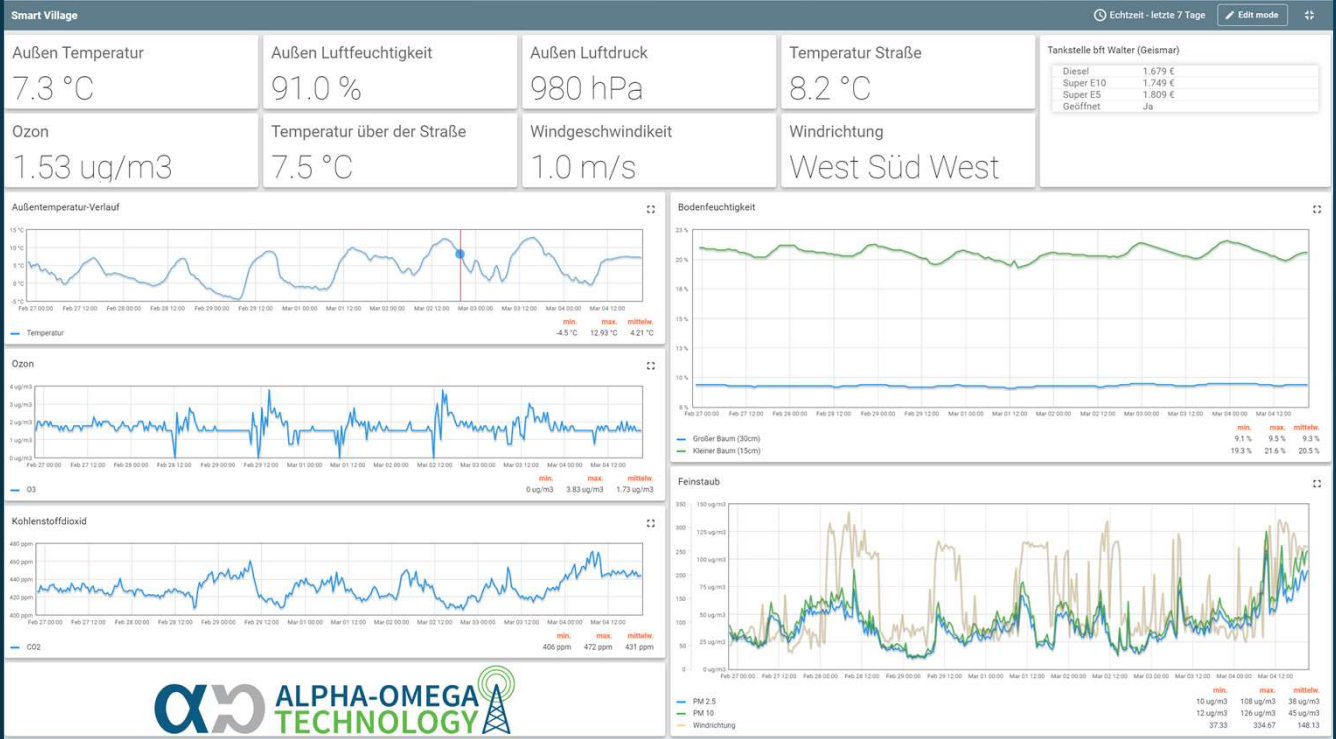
Smart Village

Echtzeit - letzte 7 Tage

Edit mode

Außen Temperatur
7.3 °C

Außen Luftfeuchtigkeit
91.0 %

Außen Luftdruck
980 hPa

Temperatur Straße
8.2 °C

Tankstelle bft Walter (Geismar)

| | |
|---|---|
| Diesel | 1.679 € |
| Super E10 | 1.749 € |
| Super E5 | 1.809 € |
| Geöffnet | Ja |

Ozon
1.53 ug/m3

Temperatur über der Straße
7.5 °C

Windgeschwindikeit
1.0 m/s

Windrichtung
West Süd West

Außentemperatur-Verlauf

15 °C
10 °C
5 °C
0 °C
-5 °C

Feb 27 00:00 Feb 27 12:00 Feb 28 00:00 Feb 28 12:00 Feb 29 00:00 Feb 29 12:00 Mar 01 00:00 Mar 01 12:00 Mar 02 00:00 Mar 02 12:00 Mar 03 00:00 Mar 03 12:00 Mar 04 00:00 Mar 04 12:00

| | min. | max. | mittelw. |
|---|---|---|---|
| Temperatur | -4.5 °C | 12.93 °C | 4.21 °C |

Bodenfeuchtigkeit

23 %
20 %
18 %
15 %
13 %
10 %
8 %

Feb 27 00:00 Feb 27 12:00 Feb 28 00:00 Feb 28 12:00 Feb 29 00:00 Feb 29 12:00 Mar 01 00:00 Mar 01 12:00 Mar 02 00:00 Mar 02 12:00 Mar 03 00:00 Mar 03 12:00 Mar 04 00:00 Mar 04 12:00

| | min. | max. | mittelw. |
|---|---|---|---|
| Großer Baum (30cm) | 9.1 % | 9.5 % | 9.3 % |
| Kleiner Baum (15cm) | 19.3 % | 21.6 % | 20.5 % |

Ozon

4 ug/m3
3 ug/m3
2 ug/m3
1 ug/m3
0 ug/m3

Feb 27 00:00 Feb 27 12:00 Feb 28 00:00 Feb 28 12:00 Feb 29 00:00 Feb 29 12:00 Mar 01 00:00 Mar 01 12:00 Mar 02 00:00 Mar 02 12:00 Mar 03 00:00 Mar 03 12:00 Mar 04 00:00 Mar 04 12:00

| | min. | max. | mittelw. |
|---|---|---|---|
| O3 | 0 ug/m3 | 3.83 ug/m3 | 1.73 ug/m3 |

Feinstaub

350
300
250
200
150
100
50
0

150 ug/m3
125 ug/m3
100 ug/m3
75 ug/m3
50 ug/m3
25 ug/m3
0 ug/m3

Feb 27 00:00 Feb 27 12:00 Feb 28 00:00 Feb 28 12:00 Feb 29 00:00 Feb 29 12:00 Mar 01 00:00 Mar 01 12:00 Mar 02 00:00 Mar 02 12:00 Mar 03 00:00 Mar 03 12:00 Mar 04 00:00 Mar 04 12:00

| | min. | max. | mittelw. |
|---|---|---|---|
| PM 2.5 | 10 ug/m3 | 108 ug/m3 | 38 ug/m3 |
| PM 10 | 12 ug/m3 | 126 ug/m3 | 45 ug/m3 |
| Windrichtung | 37.33 | 334.67 | 148.13 |

Kohlenstoffdioxid

480 ppm
460 ppm
440 ppm
420 ppm
400 ppm

Feb 27 00:00 Feb 27 12:00 Feb 28 00:00 Feb 28 12:00 Feb 29 00:00 Feb 29 12:00 Mar 01 00:00 Mar 01 12:00 Mar 02 00:00 Mar 02 12:00 Mar 03 00:00 Mar 03 12:00 Mar 04 00:00 Mar 04 12:00

| | min. | max. | mittelw. |
|---|---|---|---|
| CO2 | 406 ppm | 472 ppm | 431 ppm |

ALPHA-OMEGA
TECHNOLOGY